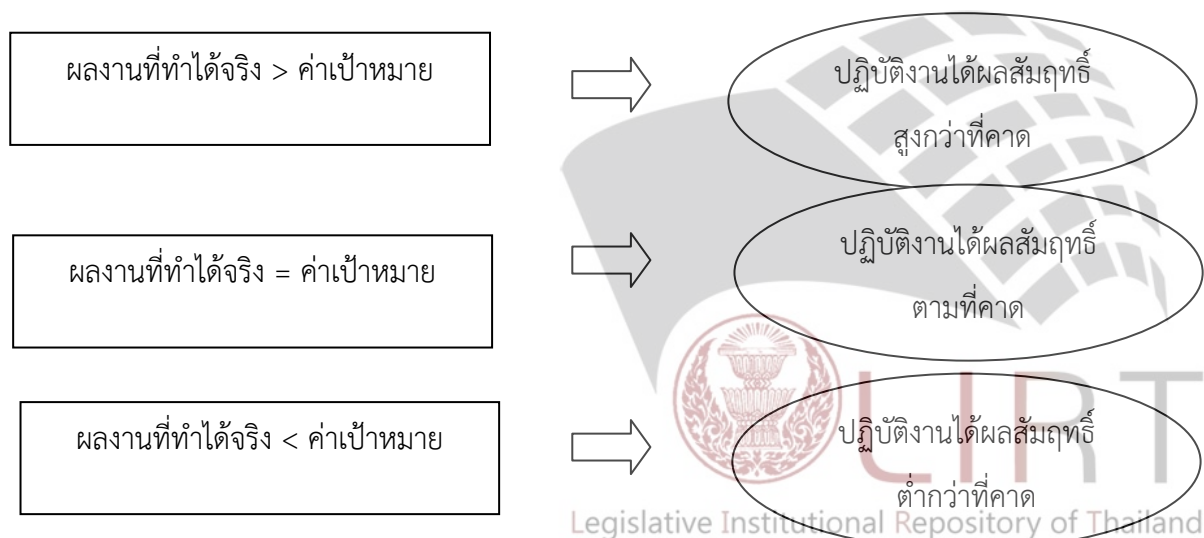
ผลงานที่ทำได้จริง > ค่าเป้าหมาย

ปฏิบัติงานได้ผลสัมฤทธิ์ สูงกว่าที่คาด

ผลงานที่ทำได้จริง = ค่าเป้าหมาย

ปฏิบัติงานได้ผลสัมฤทธิ์ ตามที่คาด

ผลงานที่ทำได้จริง < ค่าเป้าหมาย

ปฏิบัติงานได้ผลสัมฤทธิ์ ต่ำกว่าที่คาด

LIRT
Legislative Institutional Repository of Thailand